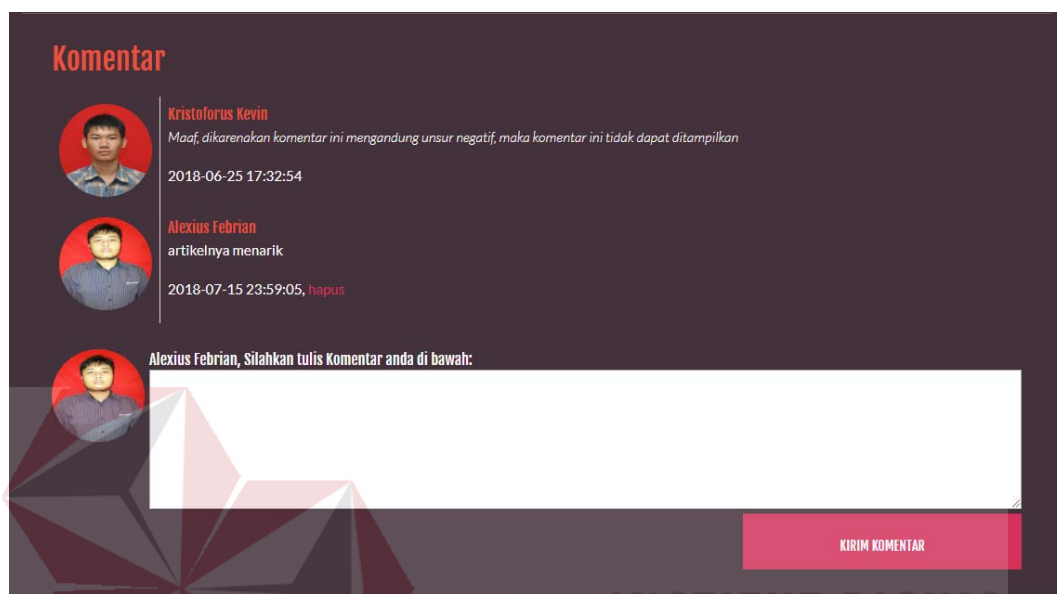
Komentar

Kristoforus Kevin

Maaf, dikarenakan komentar ini mengandung unsur negatif, maka komentar ini tidak dapat ditampilkan

2018-06-25 17:32:54

Alexius Febrian

artikelnya menarik

2018-07-15 23:59:05, hapus

Alexius Febrian, Silahkan tulis Komentar anda di bawah:

KIRIM KOMENTAR